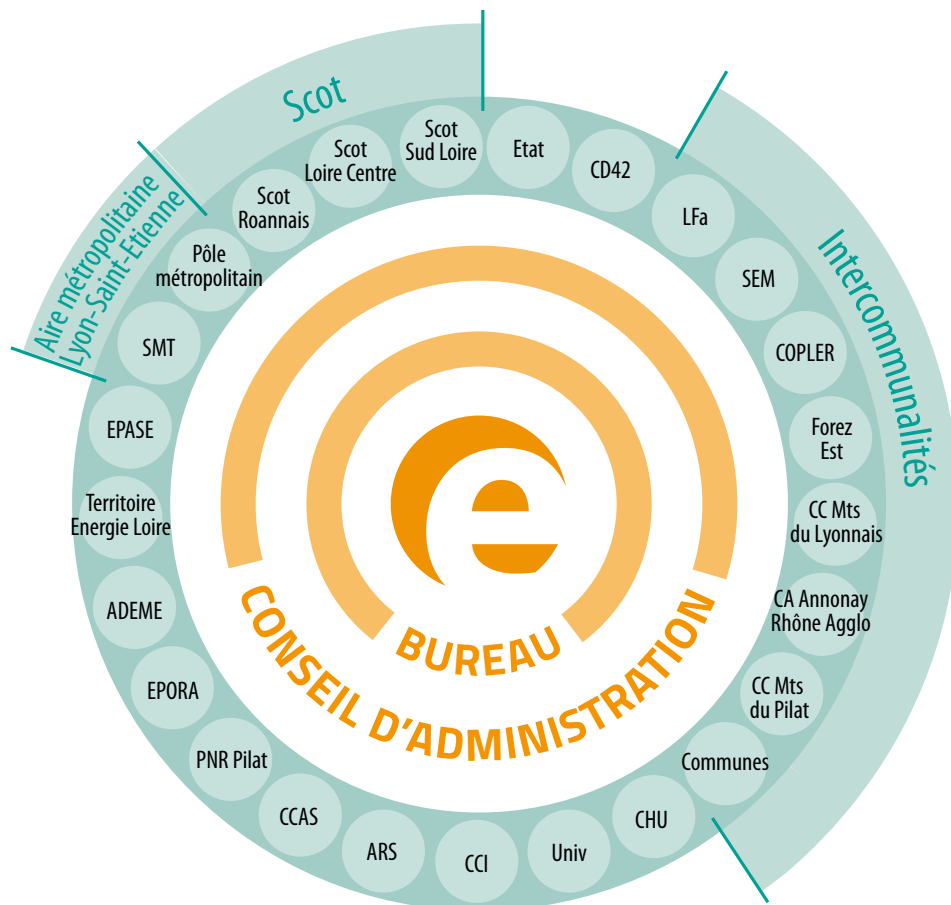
Scot

Aire métropolitaine Lyon-Saint-Etienne

Intercommunalités

Scot Sud Loire

Etat

CD42

LFa

SEM

COPLER

Forez Est

CC Mts du Lyonnais

CA Annonay Rhône Agglo

CC Mts du Pilat

Communes

CHU

Univ

CCI

ARS

CCAS

PNR Pilat

EPORA

ADEME

Territoire Energie Loire

EPASE

SMT

Pôle métropolitain

Scot Roannais

Scot Loire Centre

BUREAU

CONSEIL D'ADMINISTRATION